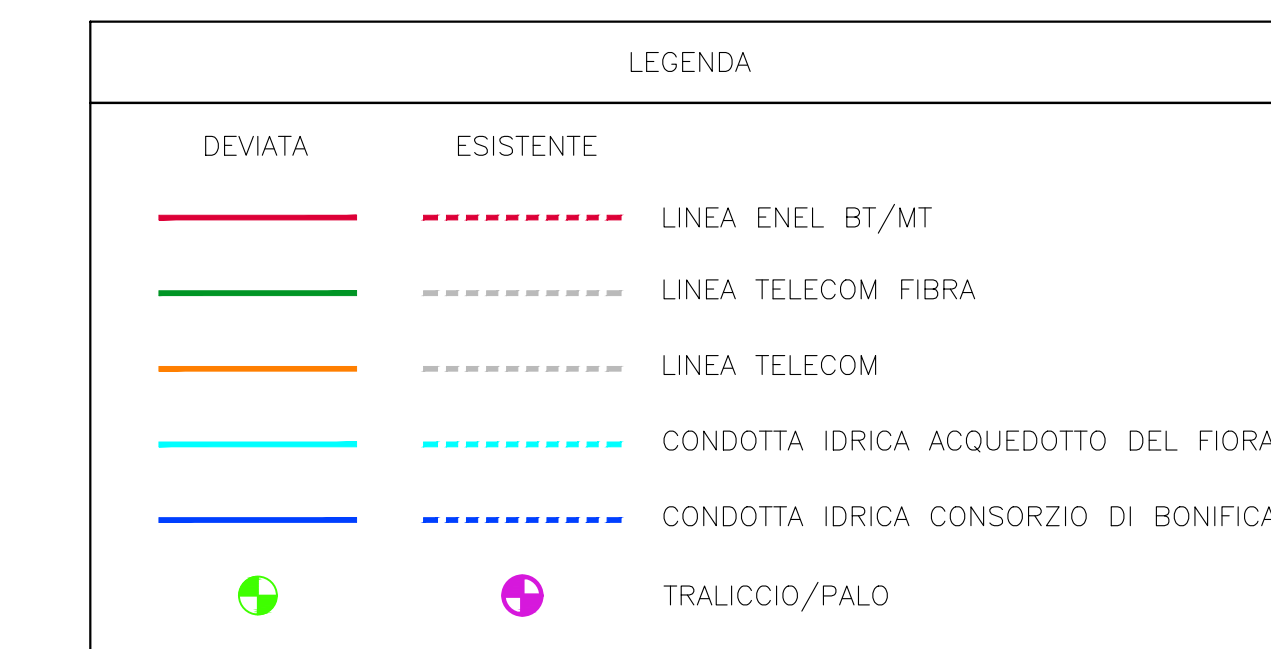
LEGENDA

| DEVIATA | ESISTENTE | |
|---|---|---|
| | | LINEA ENEL BT/MT |
| | | LINEA TELECOM FIBRA |
| | | LINEA TELECOM |
| | | CONDOTTA IDRICA ACQUEDOTTO DEL FIORA |
| | | CONDOTTA IDRICA CONSORZIO DI BONIFICA |
| | | TRALICCIO/PALO |